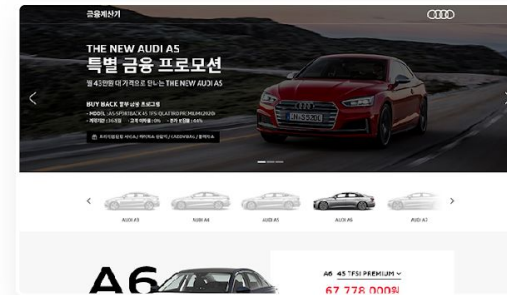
금융계산기

THE NEW AUDI A5

특별 금융 프로모션

월 43만원 대 가격으로 만나는 THE NEW AUDI A5

BUY BACK 잔가 보장 프로그램

- MODEL : A5 SPORTBACK 45 TFSI QUATTRO PREMIUM(2020)
- 계약기간 : 36개월 · 금리 이자율 : 0% · 잔가 보장율 : 44%

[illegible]

AUDI A3

AUDI A4

AUDI A5

AUDI A6

AUDI A7

A6

A6 45 TFSI PREMIUM

67,778,000원